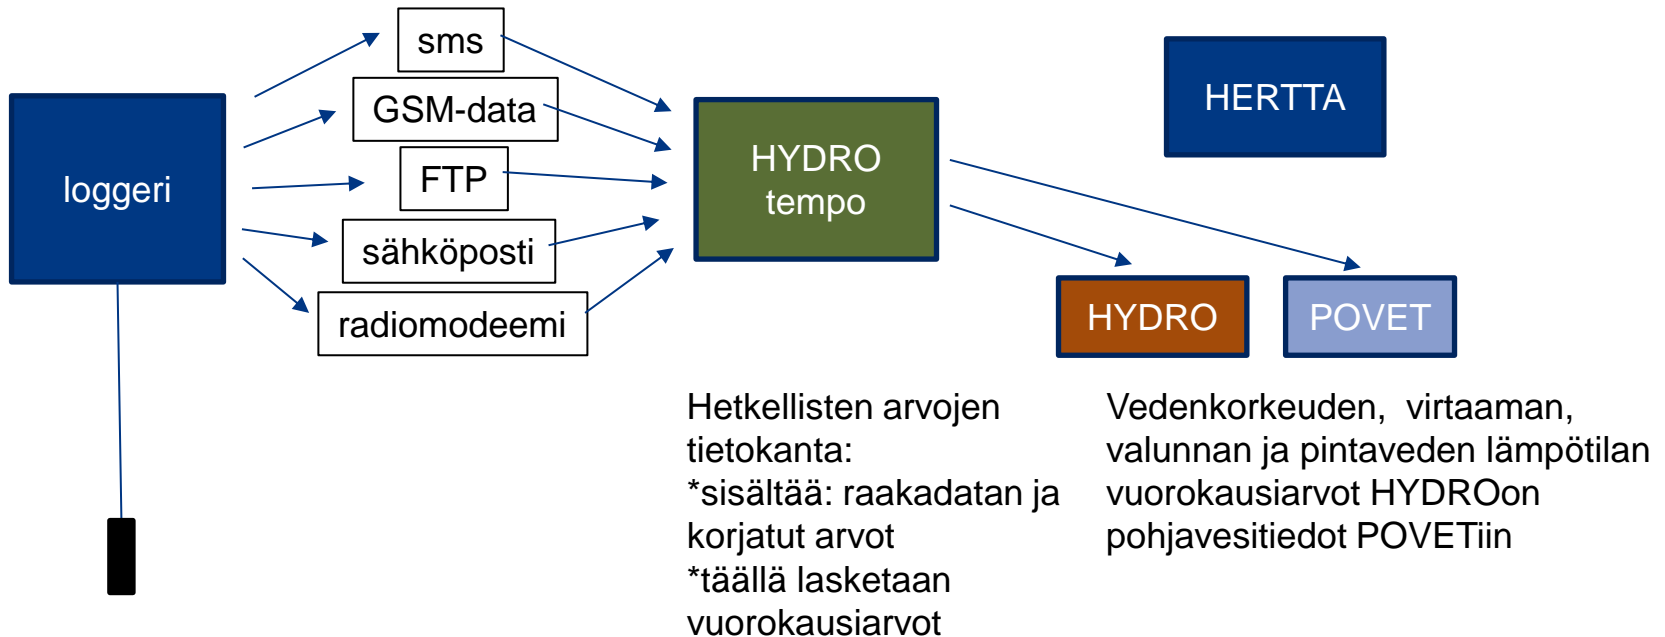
loggeri

sms

GSM-data

FTP

sähköposti

radiomodeemi

HYDRO tempo

HERTTA

HYDRO

POVET

Hetkellisten arvojen tietokanta:
*sisältää: raakadatan ja korjatut arvot
*täällä lasketaan vuorokausiarvot

Vedenkorkeuden, virtaaman, valunnan ja pintaveden lämpötilan vuorokausiarvot HYDROon pohjavesitiedot POVETiin